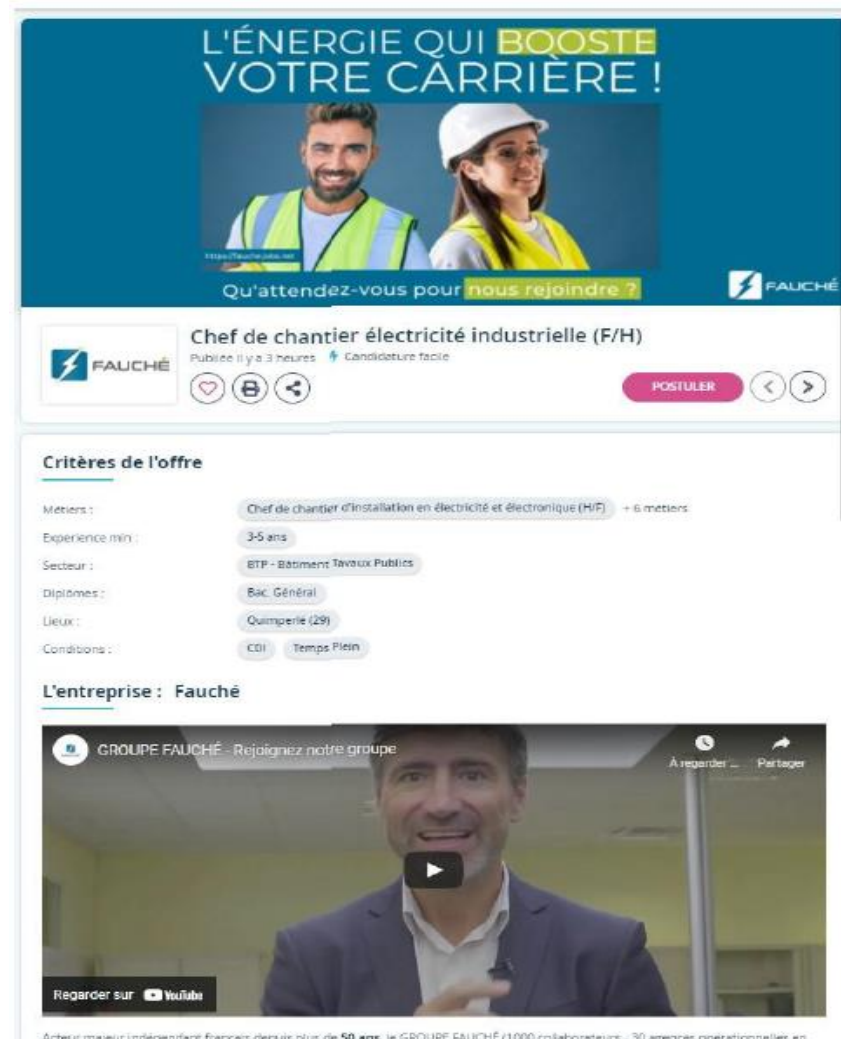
L'ÉNERGIE QUI BOOSTE VOTRE CARRIÈRE !

https://fauche.jobs.net

Qu'attendez-vous pour nous rejoindre ?

FAUCHÉ

FAUCHÉ

Chef de chantier électricité industrielle (F/H)

Publiée il y a 3 heures Candidature facile

POSTULER

Critères de l'offre

| | |
|---|---|
| Métiers : | Chef de chantier d'installation en électricité et électronique (H/F) + 6 métiers |
| Expérience min : | 3-5 ans |
| Secteur : | BTP - Bâtiment Tavaux Publics |
| Diplômes : | Bac. Général |
| Lieux : | Quimperlé (29) |
| Conditions : | CDI Temps Plein |

L'entreprise : Fauché

GROUPE FAUCHÉ - Rejoignez notre groupe

À regarder ... Partager

Regarder sur YouTube

Acteur majeur indépendant français depuis plus de 50 ans, le GROUPE FAUCHÉ (1000 collaborateurs : 30 agences opérationnelles en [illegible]